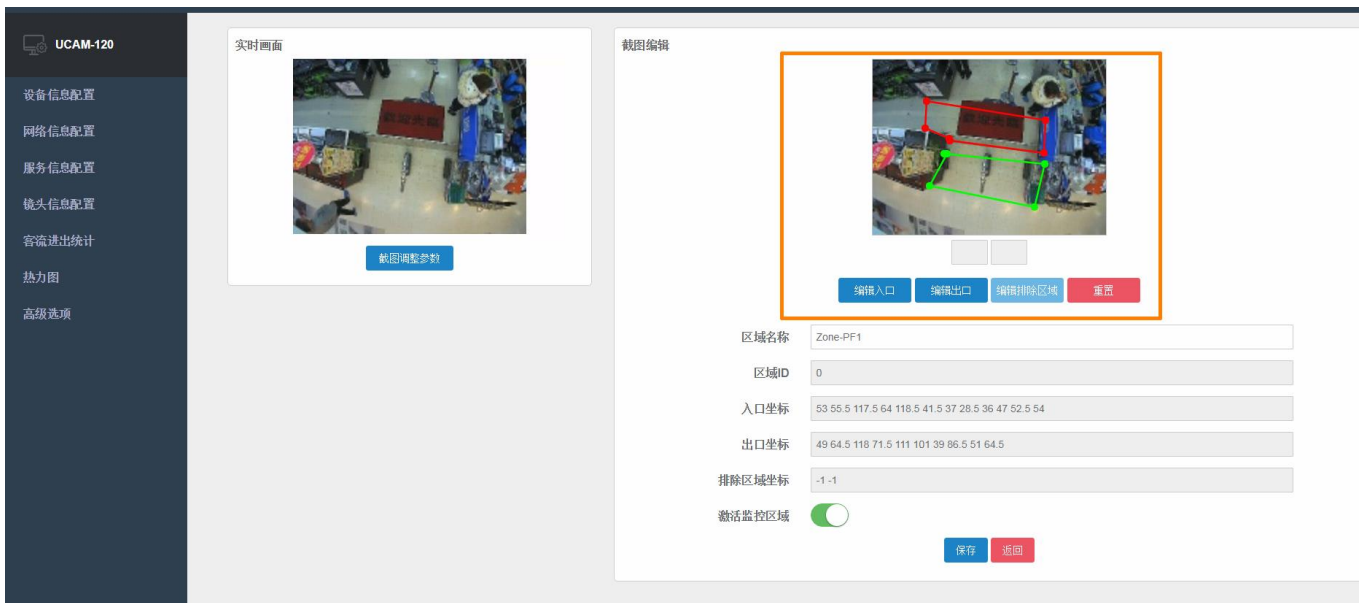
UCAM-120

设备信息配置
网络信息配置
服务信息配置
镜头信息配置
客流进出统计
热力图
高级选项

实时画面

截图调整参数

截图编辑

编辑入口 编辑出口 编辑排除区域 重置

区域名称 Zone-PF1
区域ID 0
入口坐标 53 55.5 117.5 64 118.5 41.5 37 28.5 36 47 52.5 54
出口坐标 49 64.5 118 71.5 111 101 39 86.5 51 64.5
排除区域坐标 -1 -1
激活监控区域

保存 返回